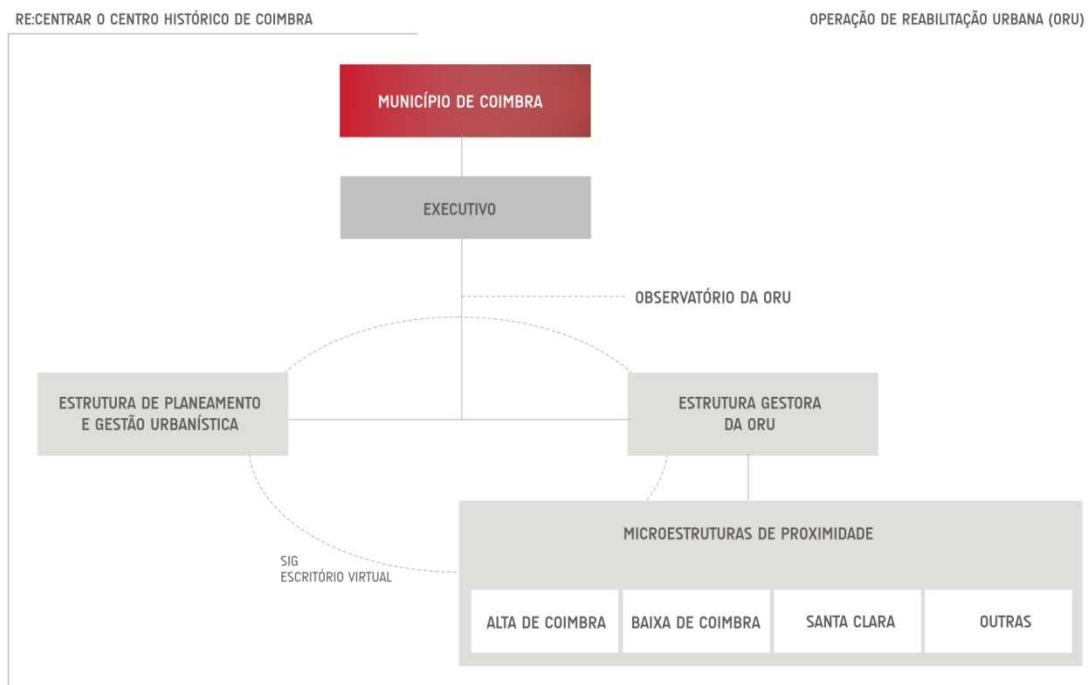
RE:CENTRAR O CENTRO HISTÓRICO DE COIMBRA

OPERAÇÃO DE REABILITAÇÃO URBANA (ORU)

MUNICÍPIO DE COIMBRA

EXECUTIVO

OBSERVATÓRIO DA ORU

ESTRUTURA DE PLANEAMENTO E GESTÃO URBANÍSTICA

ESTRUTURA GESTORA DA ORU

MICROESTRUTURAS DE PROXIMIDADE

SIG
ESCRITÓRIO VIRTUAL

ALTA DE COIMBRA

BAIXA DE COIMBRA

SANTA CLARA

OUTRAS